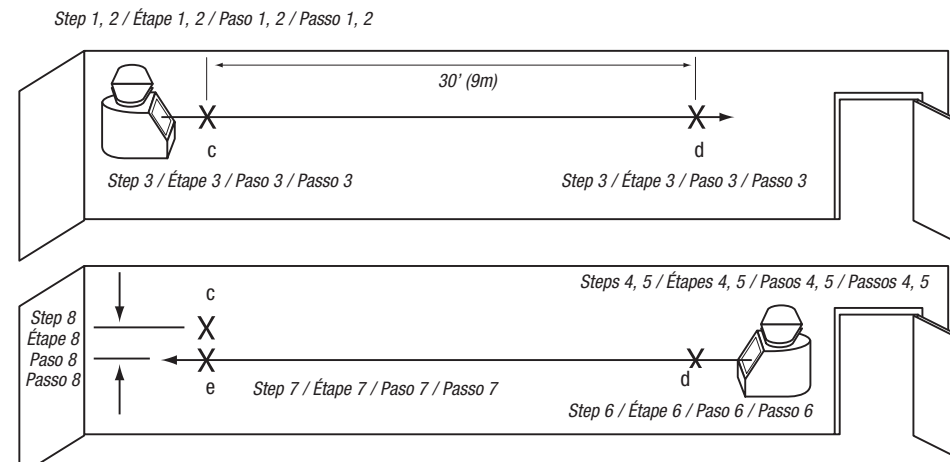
Step 1, 2 / Étape 1, 2 / Paso 1, 2 / Passo 1, 2

30' (9m)

c

d

Step 3 / Étape 3 / Paso 3 / Passo 3

Step 3 / Étape 3 / Paso 3 / Passo 3

Steps 4, 5 / Étapes 4, 5 / Pasos 4, 5 / Passos 4, 5

c

Step 8
Étape 8
Paso 8
Passo 8

e

Step 7 / Étape 7 / Paso 7 / Passo 7

d

Step 6 / Étape 6 / Paso 6 / Passo 6